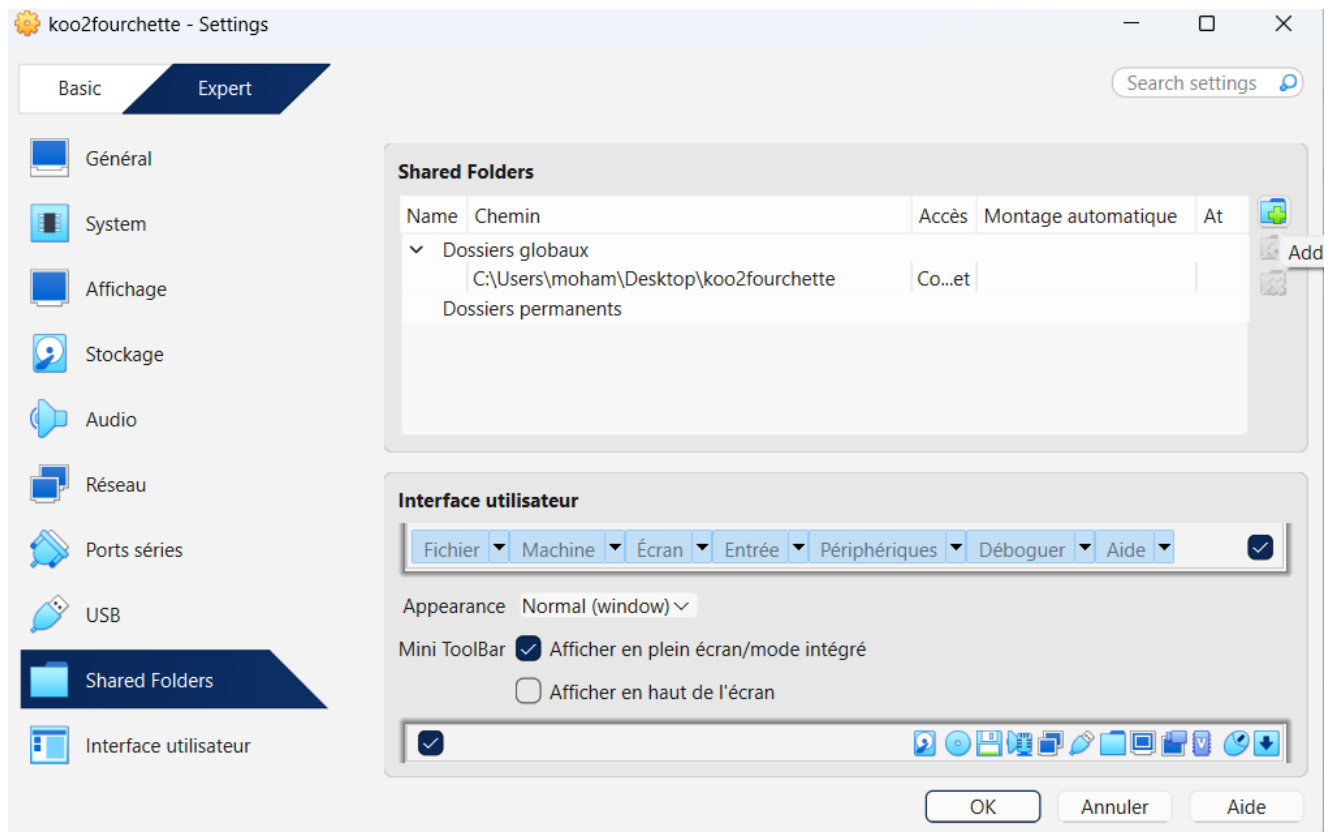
koo2fourchette - Settings

Basic | Expert

Search settings

Général
System
Affichage
Stockage
Audio
Réseau
Ports séries
USB
Shared Folders
Interface utilisateur

Shared Folders

| Name | Chemin | Accès | Montage automatique | At |
|---|---|---|---|---|
| Dossiers globaux | | | | |
| | C:\Users\moham\Desktop\koo2fourchette | Co...et | | |
| Dossiers permanents | | | | |

Add

Interface utilisateur

Fichier | Machine | Écran | Entrée | Périphériques | Déboguer | Aide

Appearance Normal (window)

Mini ToolBar Afficher en plein écran/mode intégré

Afficher en haut de l'écran

OK Annuler Aide